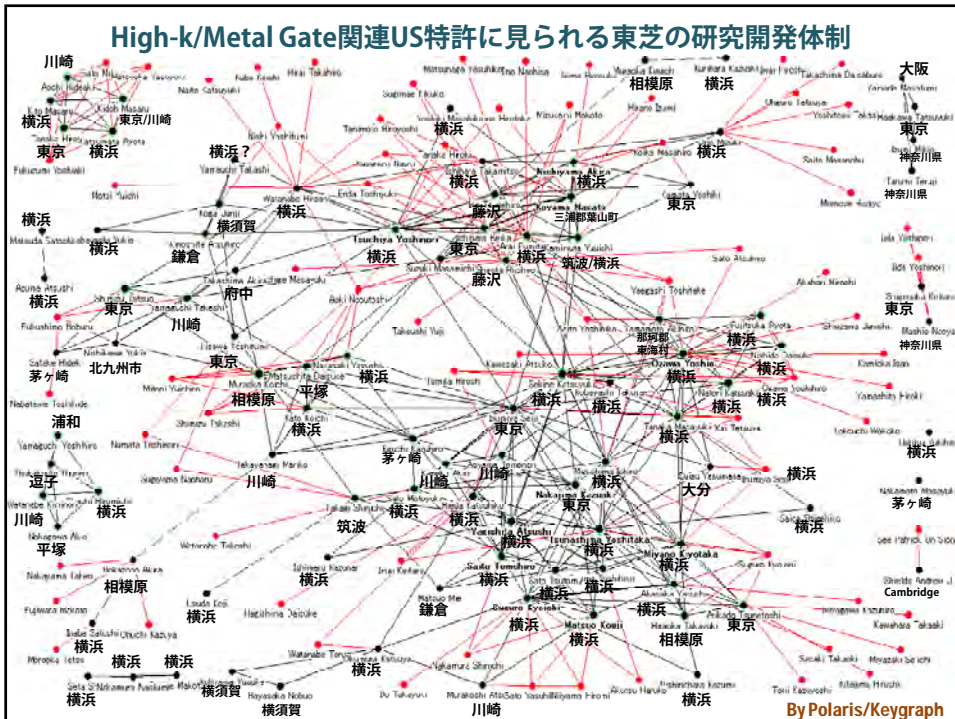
High-k/Metal Gate関連US特許に見られる東芝の研究開発体制

川崎
横浜
東京/川崎
東京
横浜
横浜？
横浜
横須賀
横浜
鎌倉
府中
川崎
横浜
東京
北九州市
茅ヶ崎
東京
相模原
平塚
横浜
浦和
横浜
逗子
横浜
川崎
平塚
相模原
横浜
横浜
横浜
横須賀
横須賀
横浜
川崎
横浜
鎌倉
横浜
横浜
横浜
相模原
東京
横浜
筑波
茅ヶ崎
川崎
川崎
横浜
横浜
東京
横浜
東京
大分
横浜
横浜
横浜
横浜
横浜
横浜
横浜
那珂郡
東海村
横浜
横浜
筑波/横浜
横浜
東京
藤沢
藤沢
三浦郡葉山町
東京
横浜
横浜
横浜
相模原
横浜
大阪
東京
神奈川県
神奈川県
東京
神奈川県
横浜
茅ヶ崎
Cambridge
Tsuchiya Yoshinori
Nishiyama Akira
Koyama Masato
Sekine Katsuyuki
Ozawa Yoshio
Nakajima Kazuaki
Tsunashima Yoshitaka
Miyano Kiyotaka
Yasuda Atsushi
Saito Tomohiro
Suzuki Kyoichi
Matsuo Kouji
By Polaris/Keygraph